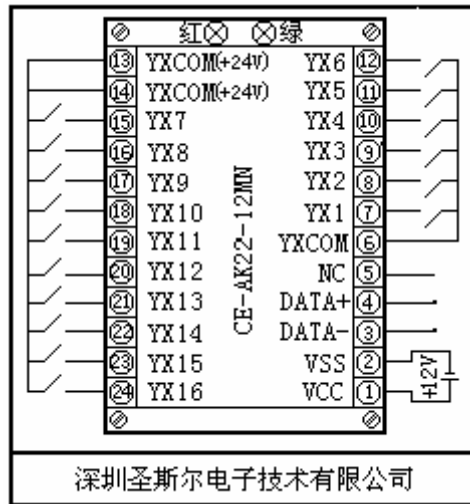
红⊗ ⊗绿

⑬ YXCOM(+24V)
⑭ YXCOM(+24V)
⑮ YX7
⑯ YX8
⑰ YX9
⑱ YX10
⑲ YX11
⑳ YX12
㉑ YX13
㉒ YX14
㉓ YX15
㉔ YX16

CE-AK22-12MN

YX6 ⑫
YX5 ⑪
YX4 ⑩
YX3 ⑨
YX2 ⑧
YX1 ⑦
YXCOM ⑥
NC ⑤
DATA+ ④
DATA- ③
VSS ②
VCC ①

+12V

深圳圣斯尔电子技术有限公司